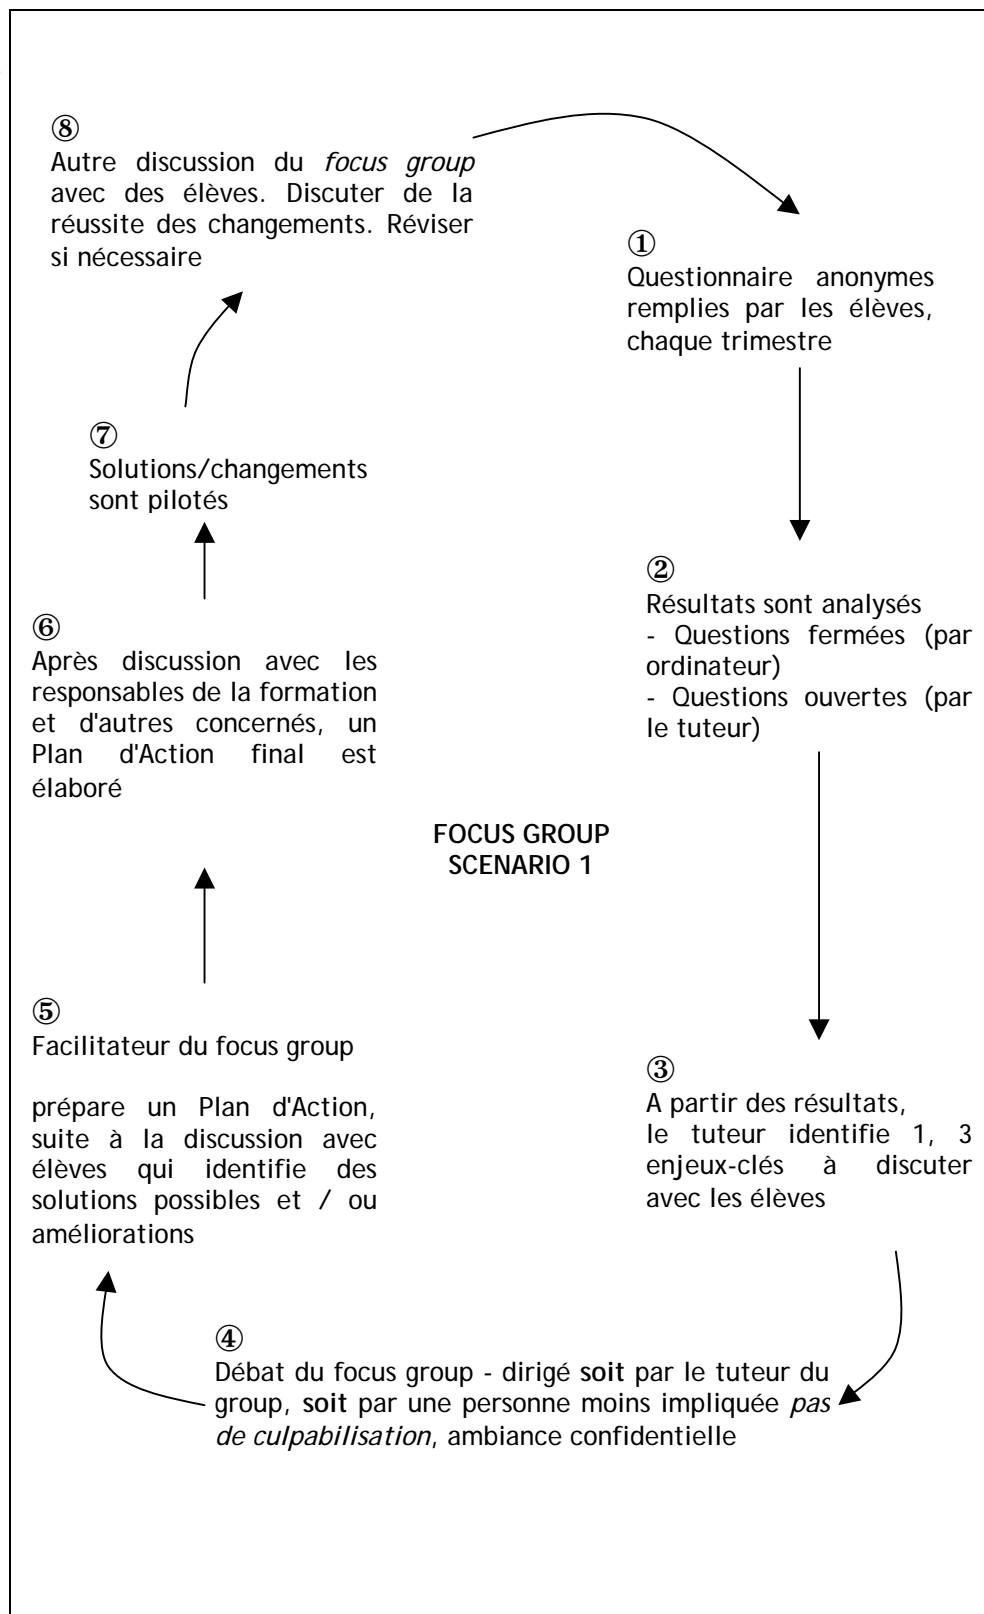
⑧
Autre discussion du *focus group* avec des elèves. Discuter de la réussite des changements. Réviser si nécessaire

①
Questionnaire anonymes remplies par les élèves, chaque trimestre

②
Résultats sont analysés
- Questions fermées (par ordinateur)
- Questions ouvertes (par le tuteur)

③
A partir des résultats, le tuteur identifie 1, 3 enjeux-clés à discuter avec les élèves

④
Débat du focus group - dirigé **soit** par le tuteur du group, **soit** par une personne moins impliquée *pas de culpabilisation*, ambiance confidentielle

⑤
Facilitateur du focus group

prépare un Plan d'Action, suite à la discussion avec élèves qui identifie des solutions possibles et / ou améliorations

⑥
Après discussion avec les responsables de la formation et d'autres concernés, un Plan d'Action final est élaboré

⑦
Solutions/changements sont pilotés

**FOCUS GROUP SCENARIO 1**